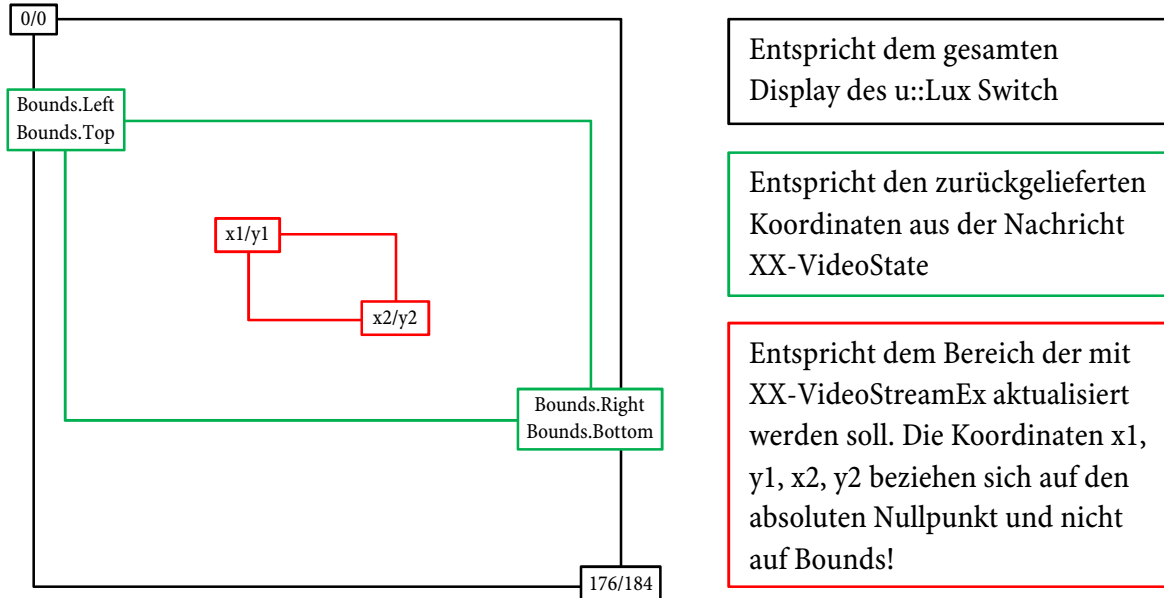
0/0

Bounds.Left
Bounds.Top

x1/y1

x2/y2

Bounds.Right
Bounds.Bottom

176/184

Entspricht dem gesamten Display des u::Lux Switch

Entspricht den zurückgelieferten Koordinaten aus der Nachricht XX-VideoState

Entspricht dem Bereich der mit XX-VideoStreamEx aktualisiert werden soll. Die Koordinaten x1, y1, x2, y2 beziehen sich auf den absoluten Nullpunkt und nicht auf Bounds!